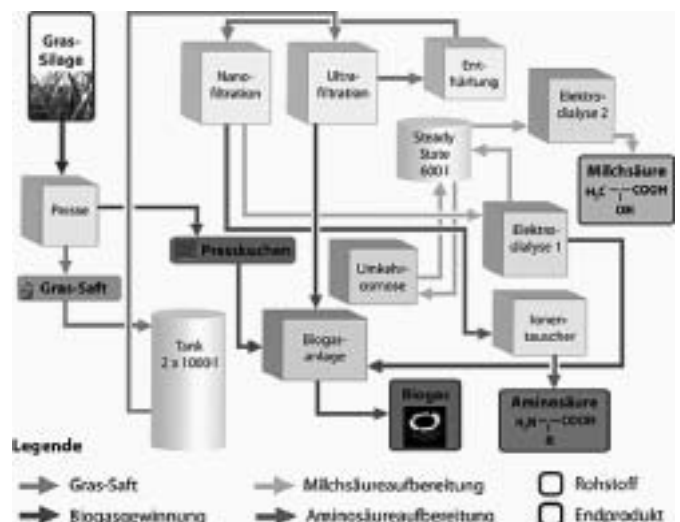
Gras-Silage

Nano-filtration

Ultra-filtration

Ent-färbung

Elektro-dialyse 2

Steady State 600 l

Milchsäure

$H_3C-\underset{OH}{\overset{|}{C}}-COOH$

Presse

Presskuchen

Elektro-dialyse 1

Umkehr-osmose

Gras-Saft

Tank 2 x 1000 l

Biogas-anlage

Ionen-tauscher

Biogas

Aminosäure

$H_2N-\underset{R}{\overset{|}{C}}-COOH$

Legende

Gras-Saft

Biogasgewinnung

Milchsäureaufbereitung

Aminosäureaufbereitung

Rohstoff

Endprodukt